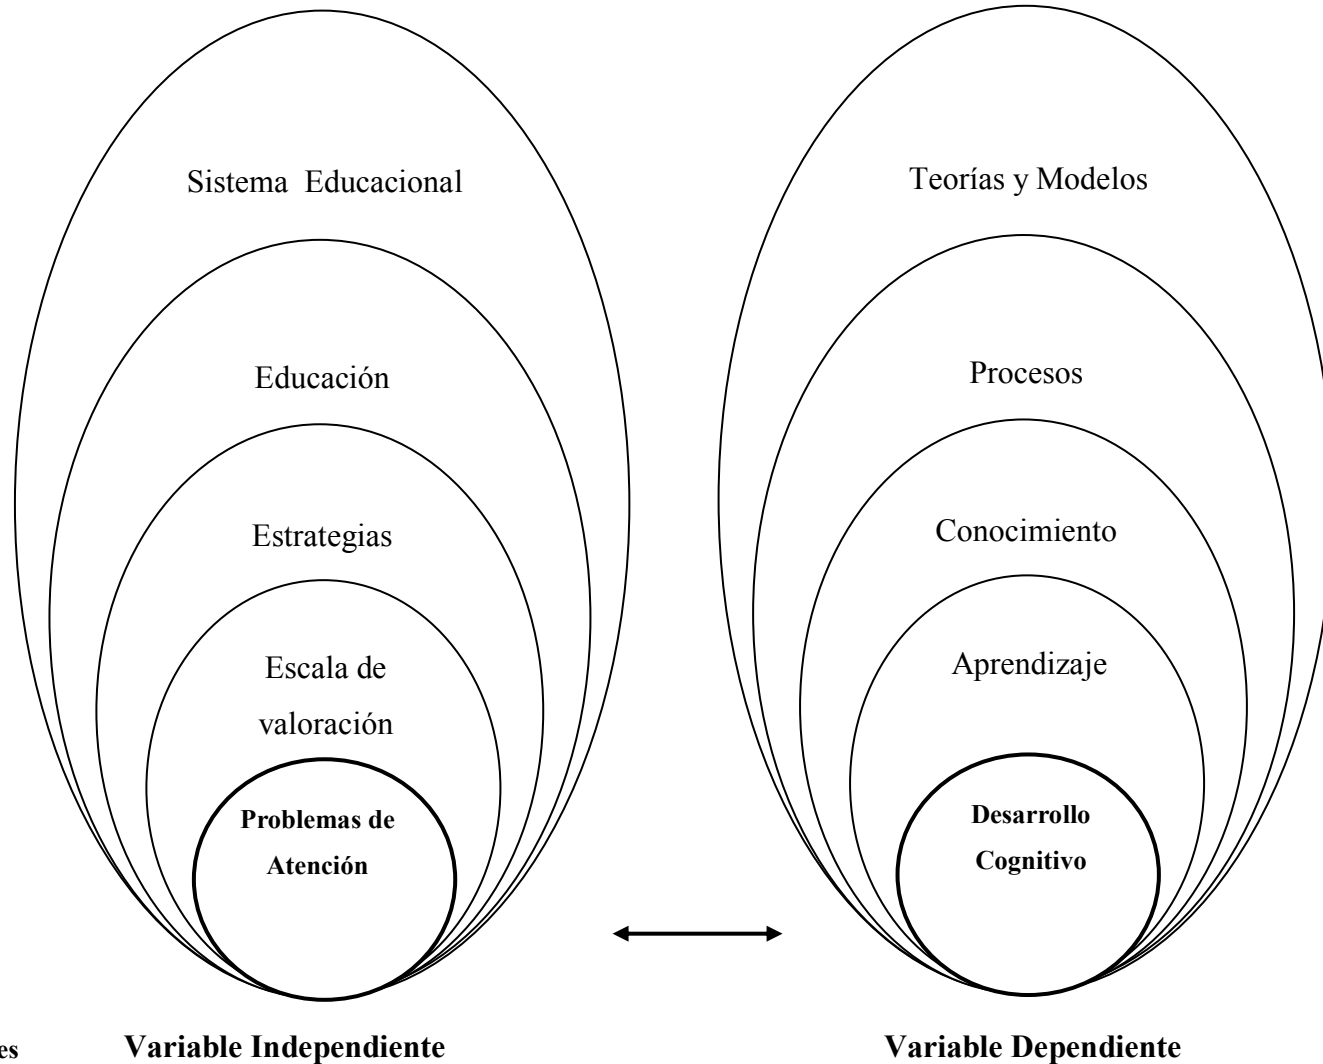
Sistema Educacional

Educación

Estrategias

Escala de valoración

Problemas de Atención

Teorías y Modelos

Procesos

Conocimiento

Aprendizaje

Desarrollo Cognitivo

es

Variable Independiente

Variable Dependiente